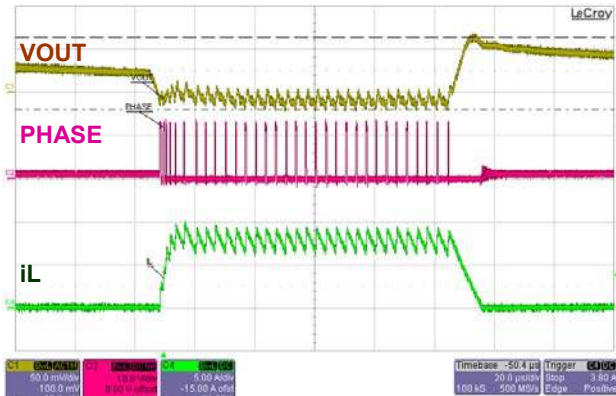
LeCroy

VOUT

VOUT

PHASE

PHASE

iL

C1 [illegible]
50.0 mV/div
100.0 mV

C2 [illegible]
10.0 V/div
0.00 V offset

C4 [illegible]
5.00 A/div
-15.00 A offset

Timebase -50.4 µs
20.0 µs/div
100 kS 500 MS/s

Trigger C4 DC
Stop 3.00 A
Edge Positive